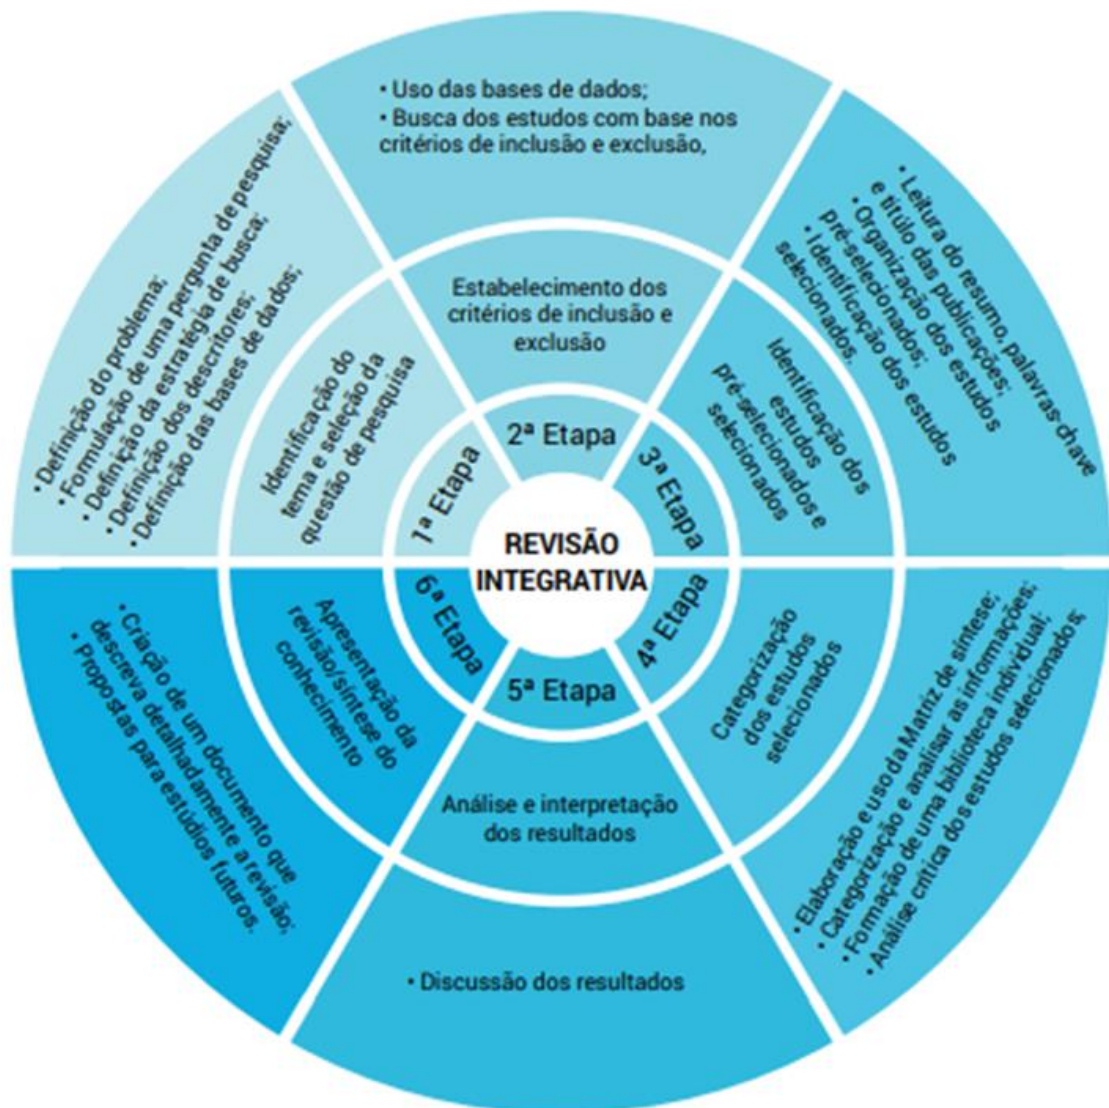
REVISÃO INTEGRATIVA

1ª Etapa

Identificação do tema e seleção da questão de pesquisa

• Definição do problema;
• Formulação de uma pergunta de pesquisa;
• Definição da estratégia de busca;
• Definição dos descritores;
• Definição das bases de dados;

2ª Etapa

Estabelecimento dos critérios de inclusão e exclusão

• Uso das bases de dados;
• Busca dos estudos com base nos critérios de inclusão e exclusão,

3ª Etapa

Identificação dos estudos pré-selecionados e selecionados

• Leitura do resumo, palavras-chave e título das publicações;
• Organização dos estudos pré-selecionados;
• Identificação dos estudos selecionados.

4ª Etapa

Categorização dos estudos selecionados

• Elaboração e uso da Matriz de síntese;
• Categorização e analisar as informações;
• Formação de uma biblioteca individual;
• Análise crítica dos estudos selecionados;

5ª Etapa

Análise e interpretação dos resultados

• Discussão dos resultados

6ª Etapa

Apresentação da revisão/síntese do conhecimento

• Criação de um documento que descreva detalhadamente a revisão;
• Propostas para estudos futuros.